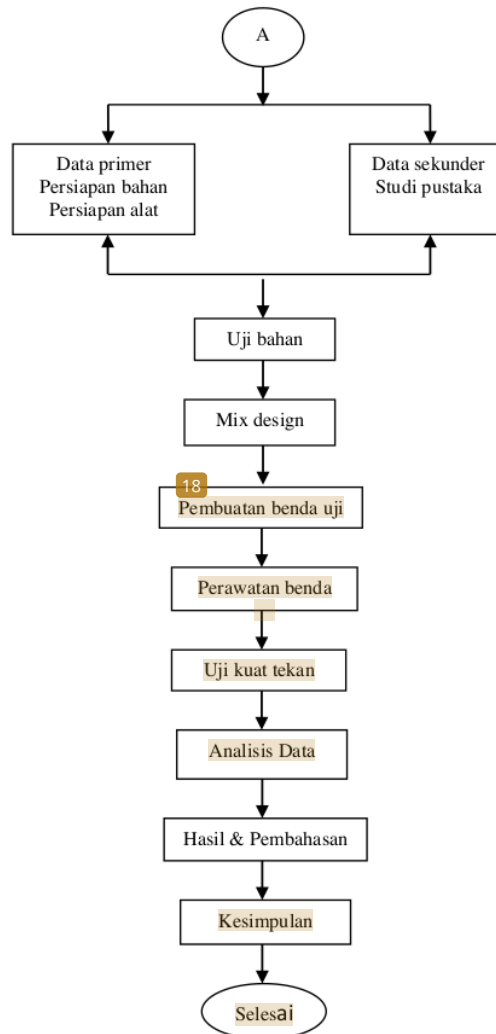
A

Data primer
Persiapan bahan
Persiapan alat

Data sekunder
Studi pustaka

Uji bahan

Mix design

18

Pembuatan benda uji

Perawatan benda

Uji kuat tekan

Analisis Data

Hasil & Pembahasan

Kesimpulan

Selesai